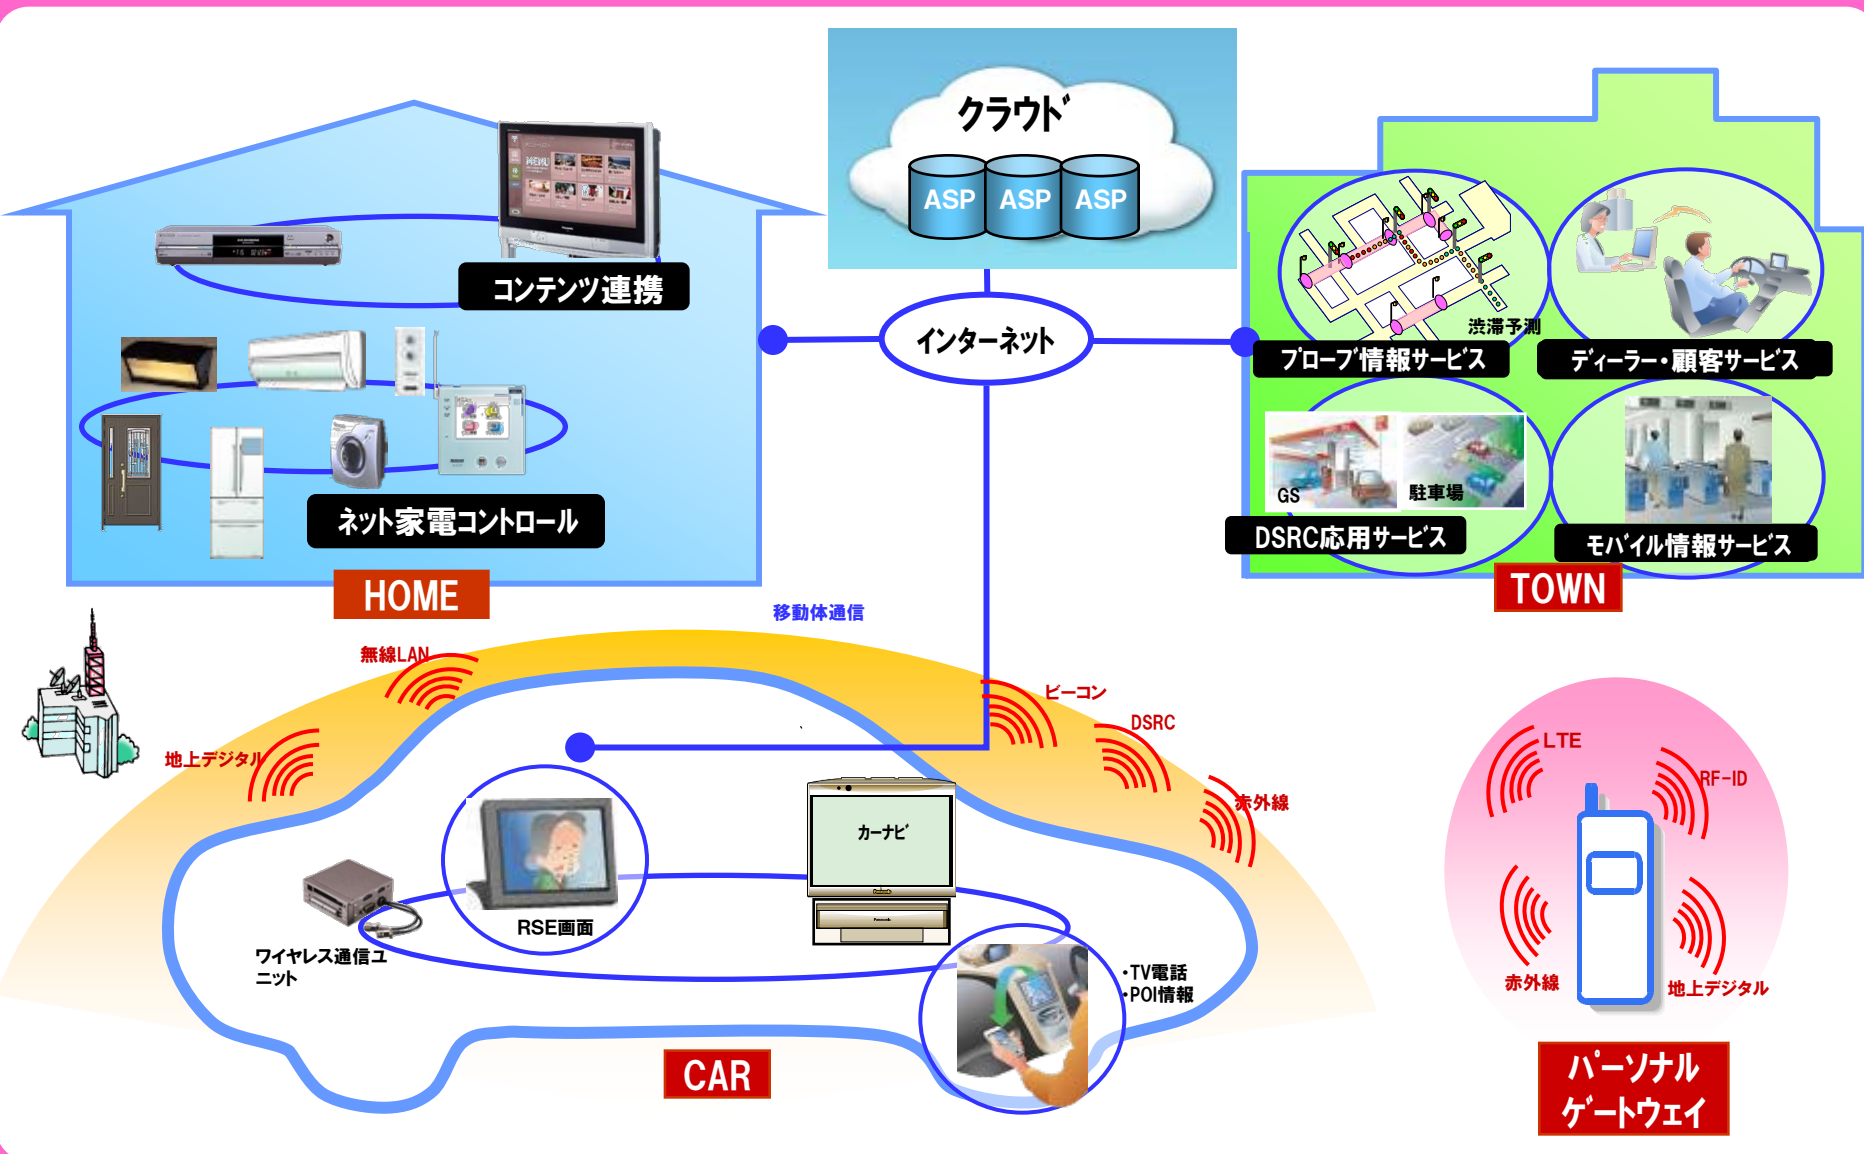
クラウド

ASP ASP ASP

コンテンツ連携

ネット家電コントロール

HOME

インターネット

渋滞予測

プローブ情報サービス

ディーラー・顧客サービス

GS

駐車場

DSRC応用サービス

モバイル情報サービス

TOWN

移動体通信

無線LAN

ビーコン

DSRC

地上デジタル

赤外線

カーナビ

RSE画面

ワイヤレス通信ユニット

・TV電話
・POI情報

CAR

LTE

RF-ID

赤外線

地上デジタル

パーソナルゲートウェイ